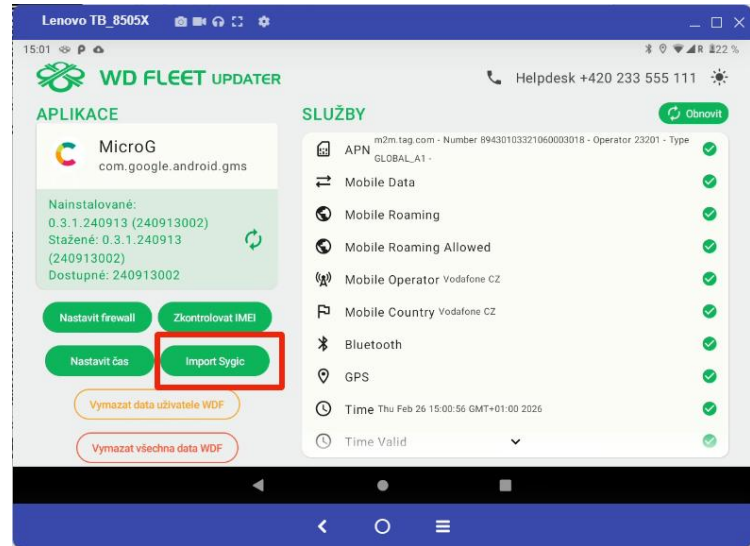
Lenovo TB_8505X

15:01

22 %

WD FLEET UPDATER

Helpdesk +420 233 555 111

APLIKACE

MicroG
com.google.android.gms

Nainstalované: 0.3.1.240913 (240913002)
Stažené: 0.3.1.240913 (240913002)
Dostupné: 240913002

Nastavit firewall

Zkontrolovat IMEI

Nastavit čas

Import Sygic

Vymazat data uživatele WDF

Vymazat všechna data WDF

SLUŽBY

Obnovit

APN m2m.tag.com - Number 89430103321060003018 - Operator 23201 - Type GLOBAL_A1 -

Mobile Data

Mobile Roaming

Mobile Roaming Allowed

Mobile Operator Vodafone CZ

Mobile Country Vodafone CZ

Bluetooth

GPS

Time Thu Feb 26 15:00:56 GMT+01:00 2026

Time Valid